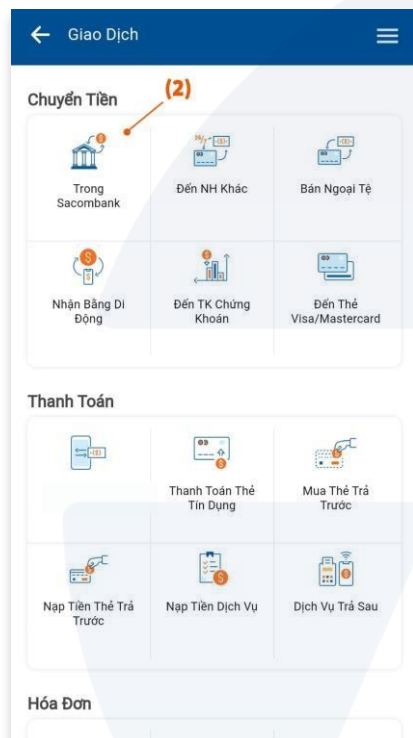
Giao Dịch

Chuyển Tiền

(2)

Trong Sacombank

Đến NH Khác

Bán Ngoại Tệ

Nhận Bằng Di Động

Đến TK Chứng Khoán

Đến Thẻ Visa/Mastercard

Thanh Toán

Thanh Toán Thẻ Tín Dụng

Mua Thẻ Trả Trước

Nạp Tiền Thẻ Trả Trước

Nạp Tiền Dịch Vụ

Dịch Vụ Trả Sau

Hóa Đơn